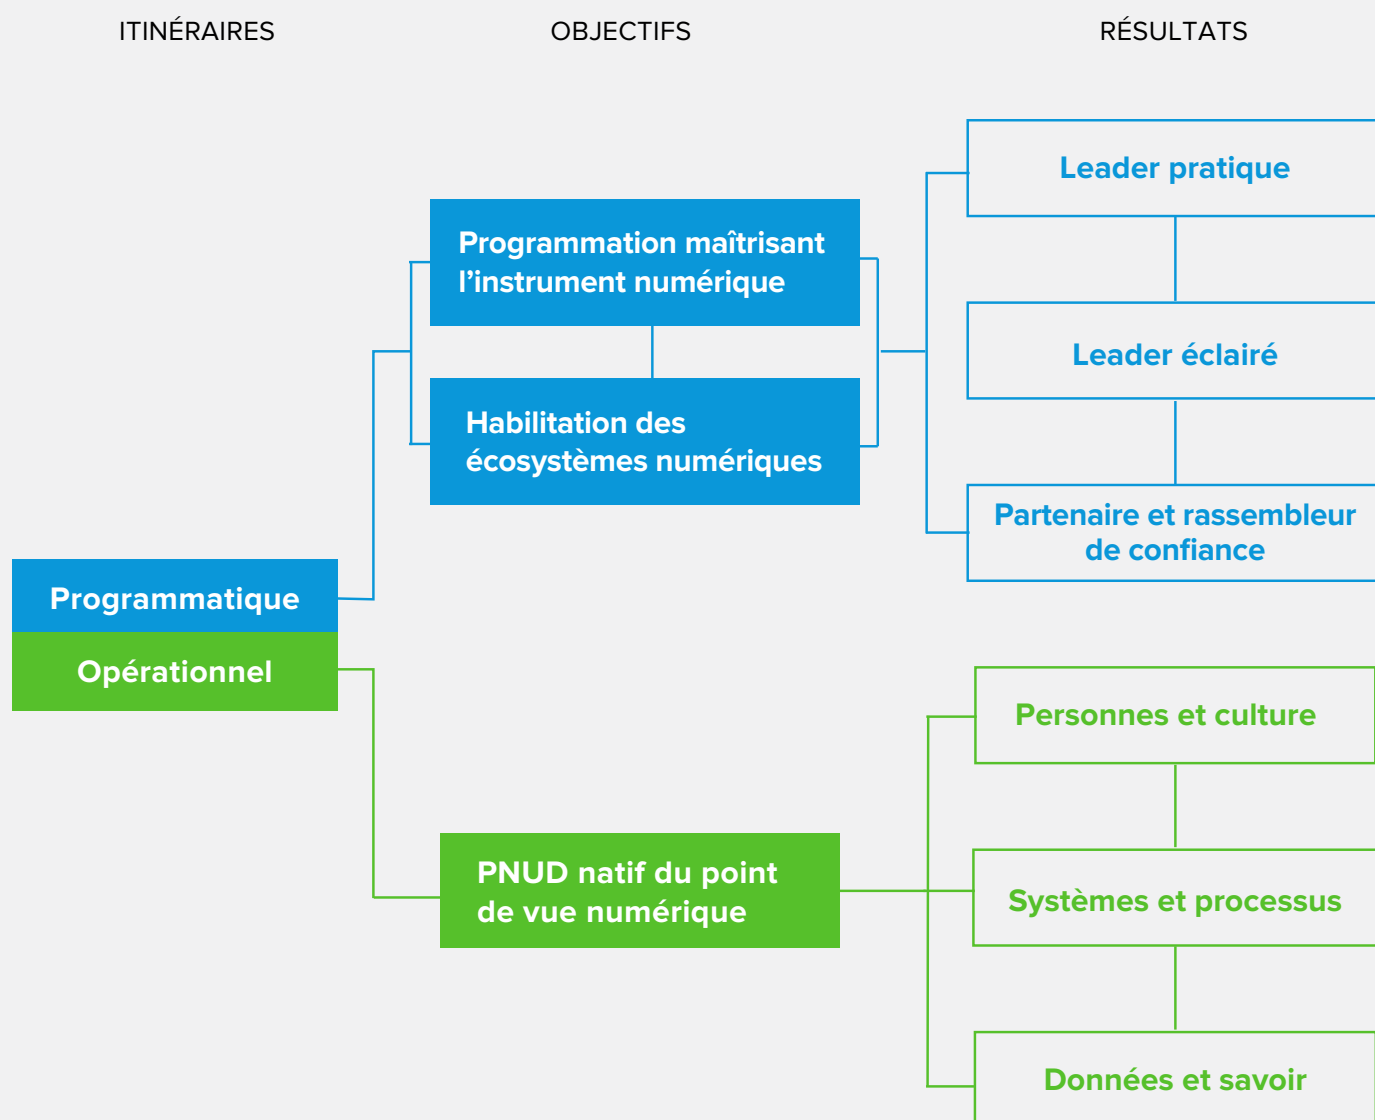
ITINÉRAIRES

OBJECTIFS

RÉSULTATS

Leader pratique

Programmation maîtrisant l’instrument numérique

Leader éclairé

Habilitation des écosystèmes numériques

Partenaire et rassembleur de confiance

Programmatique

Opérationnel

Personnes et culture

PNUD natif du point de vue numérique

Systèmes et processus

Données et savoir